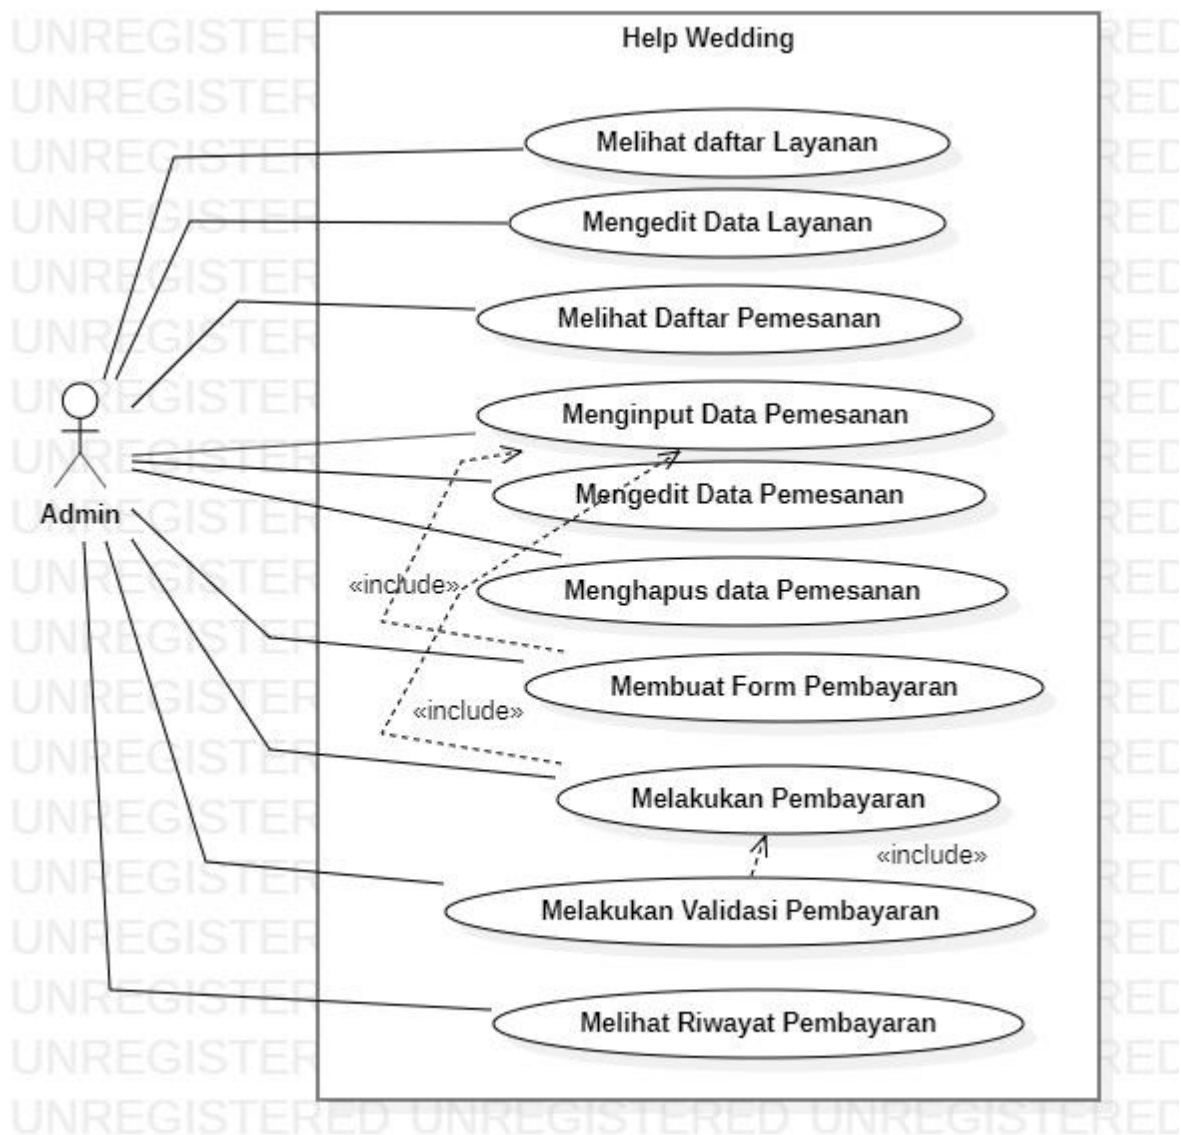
Help Wedding

Admin

Melihat daftar Layanan

Mengedit Data Layanan

Melihat Daftar Pemesanan

Menginput Data Pemesanan

Mengedit Data Pemesanan

Menghapus data Pemesanan

«include»

Membuat Form Pembayaran

«include»

Melakukan Pembayaran

«include»

Melakukan Validasi Pembayaran

Melihat Riwayat Pembayaran

UNREGISTERED UNREGISTERED UNREGISTERED